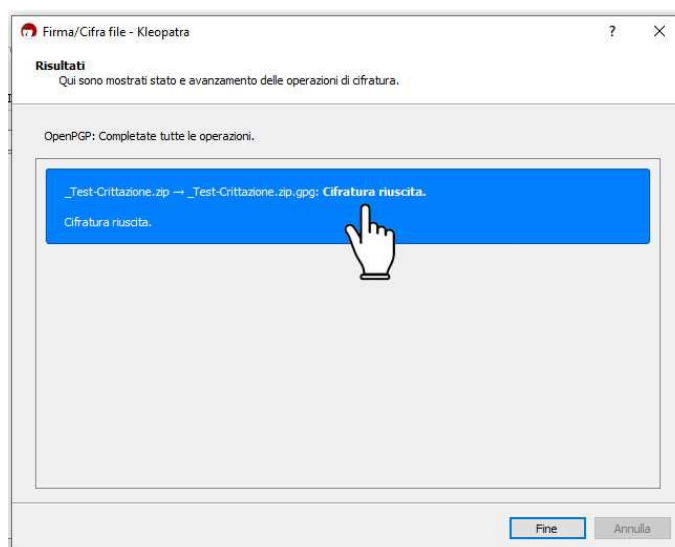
Firma/Cifra file - Kleopatra

?

X

Risultati

Qui sono mostrati stato e avanzamento delle operazioni di cifratura.

OpenPGP: Completate tutte le operazioni.

_Test-Crittazione.zip → _Test-Crittazione.zip.gpg: Cifratura riuscita.

Cifratura riuscita.

Fine

Annulla